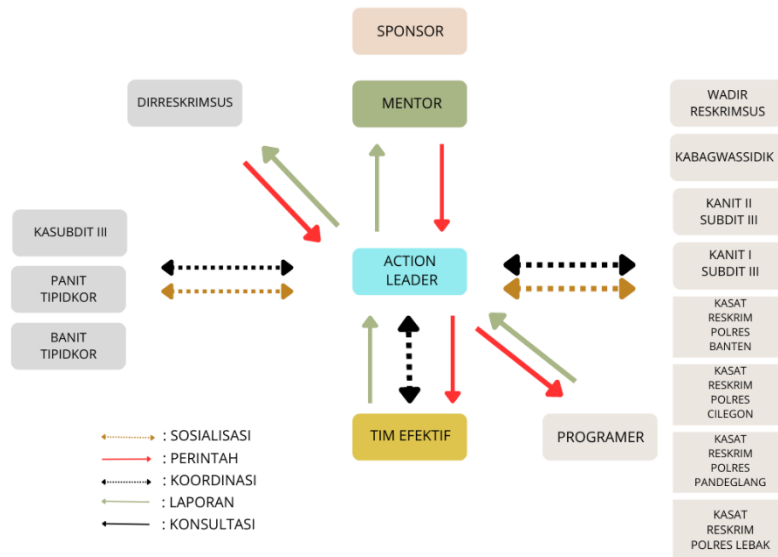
SPONSOR

DIRRESKRIMSUS

MENTOR

WADIR RESKRIMSUS

KABAGWASSIDIK

KANIT II SUBDIT III

KASUBDIT III

PANIT TIPIDKOR

BANIT TIPIDKOR

ACTION LEADER

KANIT I SUBDIT III

KASAT RESKRIM POLRES BANTEN

KASAT RESKRIM POLRES CILEGON

KASAT RESKRIM POLRES PANDEGLANG

KASAT RESKRIM POLRES LEBAK

TIM EFEKTIF

PROGRAMER

: SOSIALISASI
: PERINTAH
: KOORDINASI
: LAPORAN
: KONSULTASI